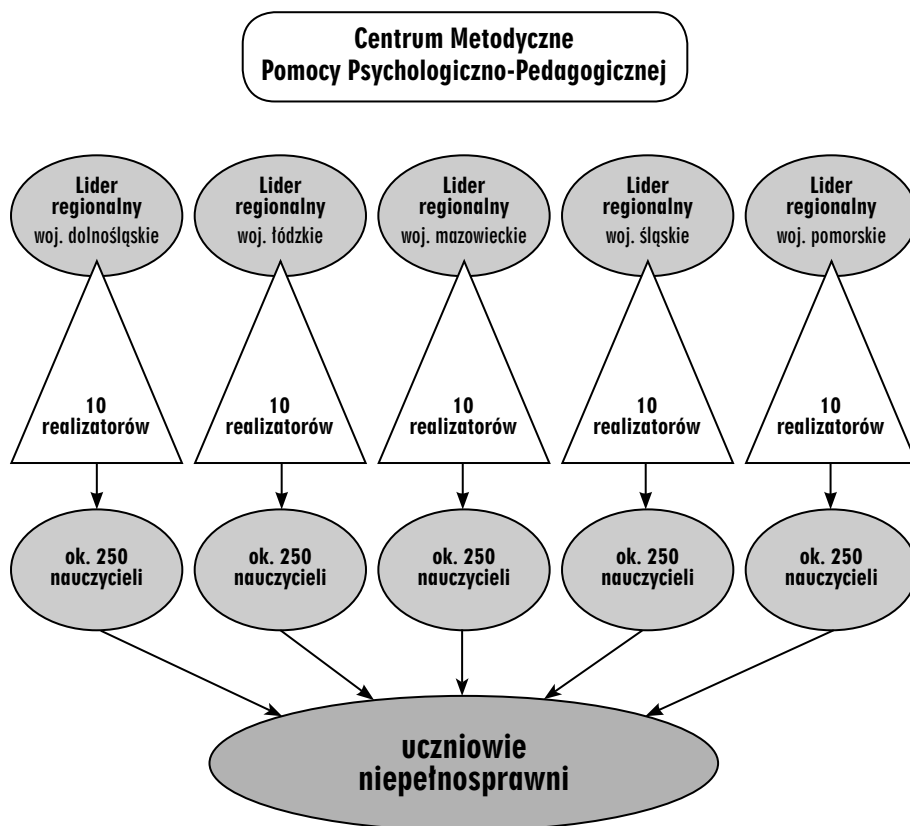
Centrum Metodyczne
Pomocy Psychologiczno-Pedagogicznej

Lider regionalny
woj. dolnośląskie

Lider regionalny
woj. łódzkie

Lider regionalny
woj. mazowieckie

Lider regionalny
woj. śląskie

Lider regionalny
woj. pomorskie

10 realizatorów

10 realizatorów

10 realizatorów

10 realizatorów

10 realizatorów

ok. 250 nauczycieli

ok. 250 nauczycieli

ok. 250 nauczycieli

ok. 250 nauczycieli

ok. 250 nauczycieli

uczniowie
niepełnosprawni